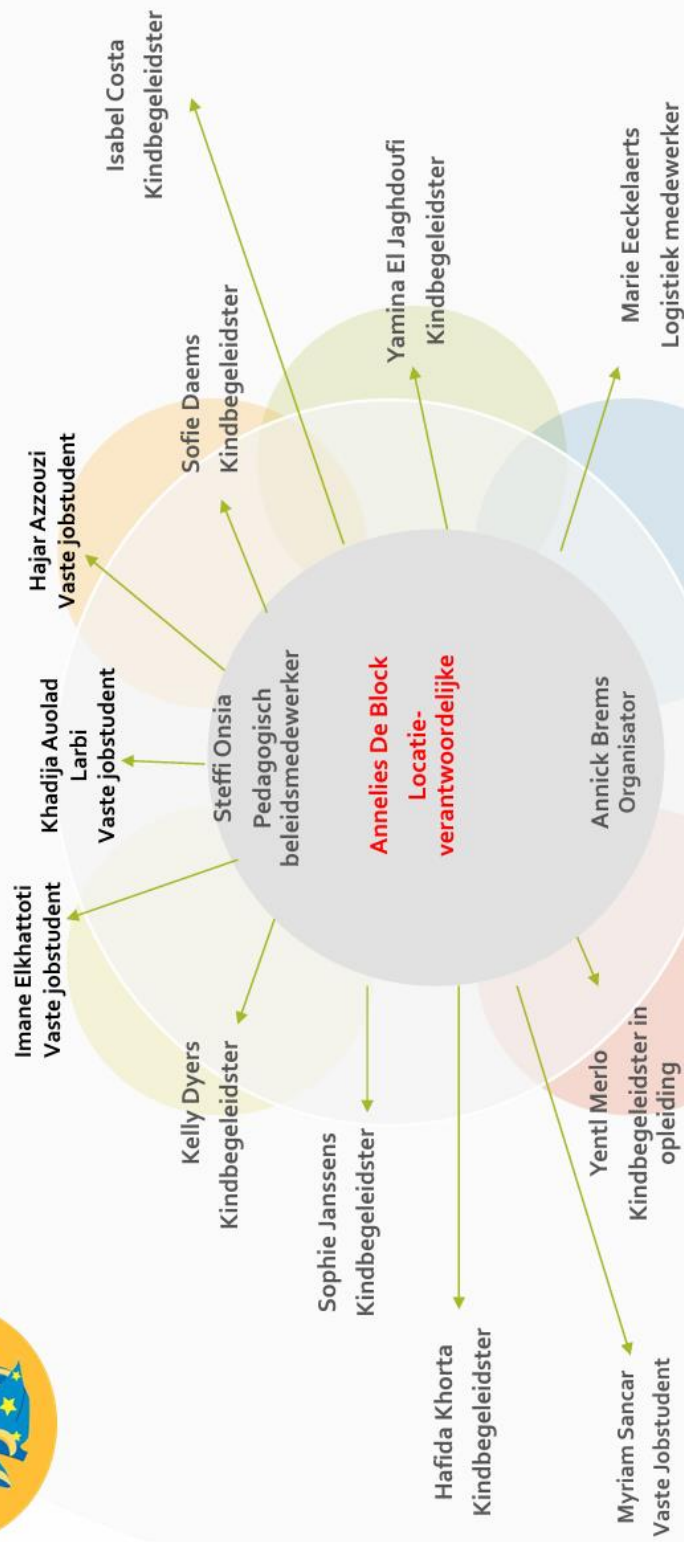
Annelies De Block
Locatie-verantwoordelijke

Steffi Onsia
Pedagogisch beleidsmedewerker

Annick Brems
Organisator

Isabel Costa
Kindbegeleidster

Yamina El Jaghdoufi
Kindbegeleidster

Marie Eeckelaerts
Logistiek medewerker

Sofie Daems
Kindbegeleidster

Hajar Azzouzi
Vaste jobstudent

Khadija Auolad Larbi
Vaste jobstudent

Imane Elkhattoti
Vaste jobstudent

Kelly Dyers
Kindbegeleidster

Sophie Janssens
Kindbegeleidster

Hafida Khorta
Kindbegeleidster

Yentl Merlo
Kindbegeleidster in opleiding

Myriam Sancar
Vaste Jobstudent